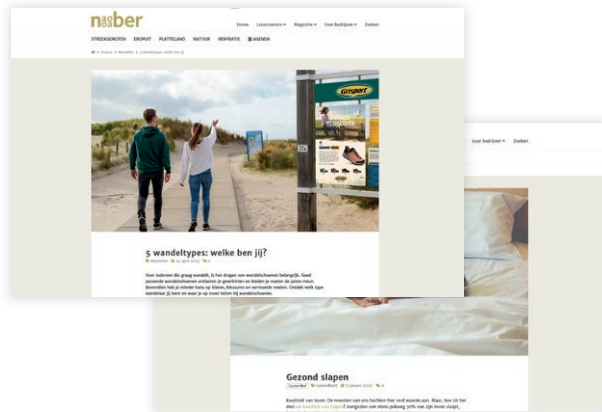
naober

Home Lezersservice ▾ Magazine ▾ Voor bedrijven ▾ Zoeken

STREEKGENOTEN EROPUIT PLATTELAND NATUUR INSPIRATIE AGENDA

Gaisport

5 wandeltypes: welke ben jij?

Voor bedrijven ▾ Zoeken

Gezond slapen